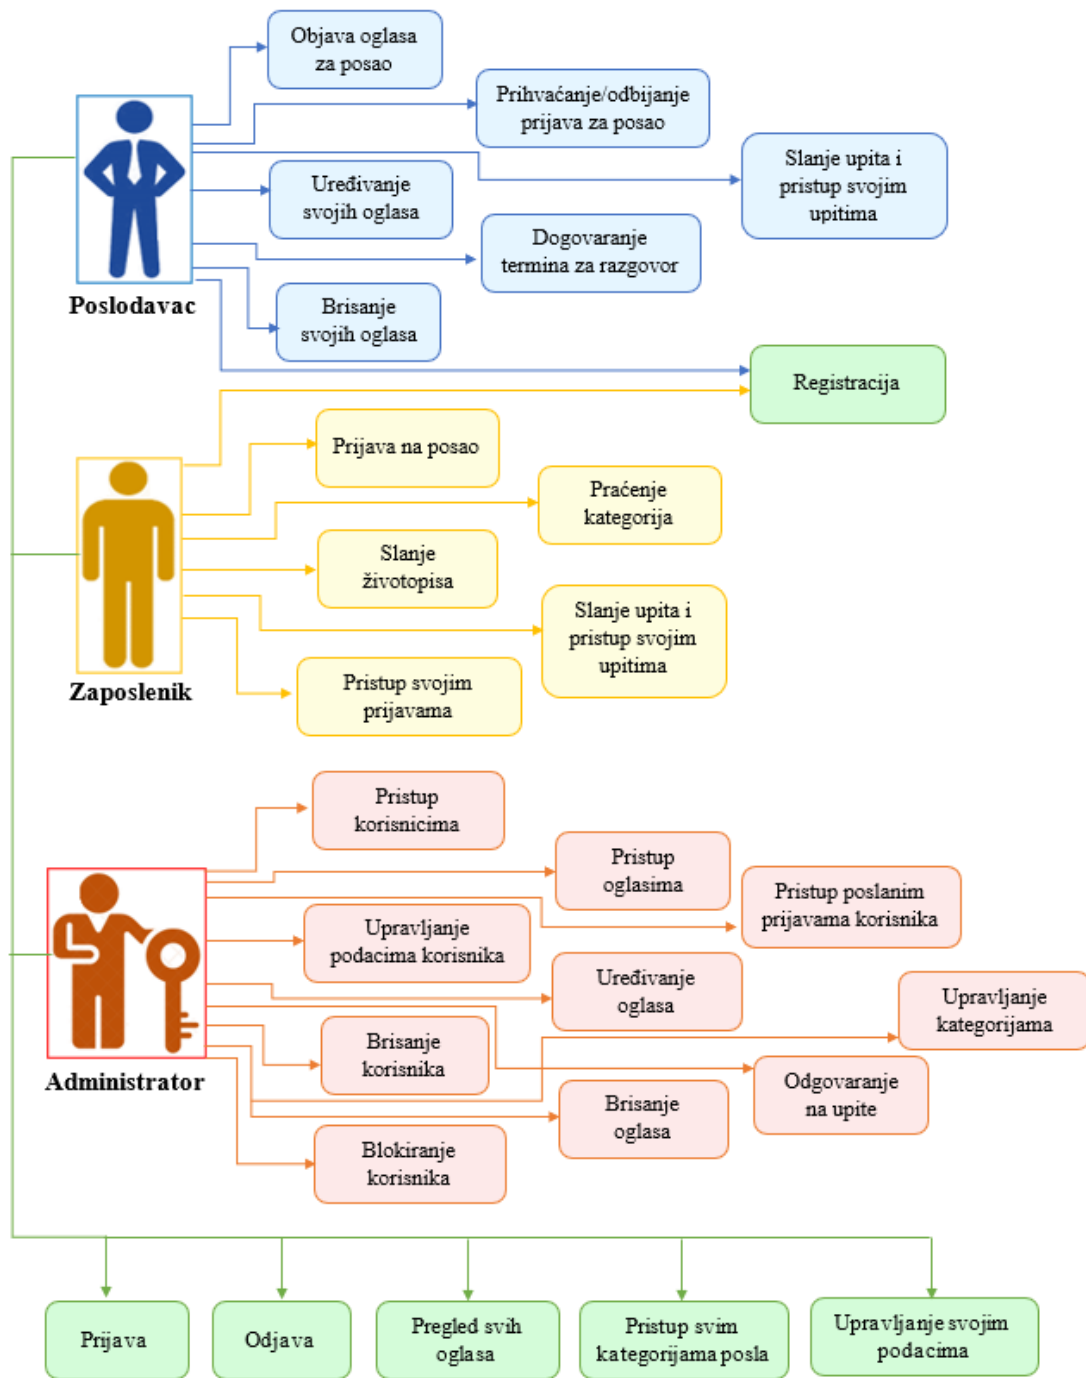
Objava oglasa za posao

Prihvaćanje/odbijanje prijava za posao

Slanje upita i pristup svojim upitima

Uređivanje svojih oglasa

Dogovaranje termina za razgovor

Brisanje svojih oglasa

Poslodavac

Registracija

Prijava na posao

Praćenje kategorija

Slanje životopisa

Slanje upita i pristup svojim upitima

Pristup svojim prijavama

Zaposlenik

Pristup korisnicima

Pristup oglasima

Pristup poslanim prijavama korisnika

Upravljanje podacima korisnika

Uređivanje oglasa

Upravljanje kategorijama

Brisanje korisnika

Odgovaranje na upite

Brisanje oglasa

Blokiranje korisnika

Administrator

Prijava

Odjava

Pregled svih oglasa

Pristup svim kategorijama posla

Upravljanje svojim podacima